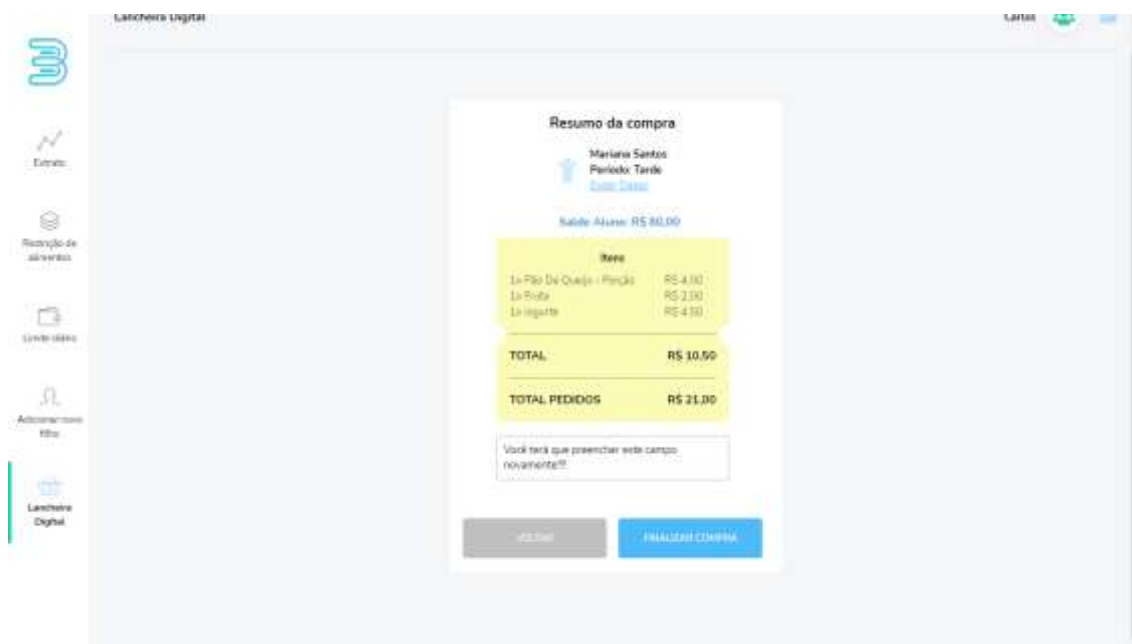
Lancheira Digital

Carlos

Extrato

Restrição de alimentos

Limite diário

Adicionar novo filho

Lancheira Digital

Resumo da compra

Mariana Santos
Período: Tarde
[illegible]

Saldo Aluno: R$ 80,00

Itens

| | |
|---|---|
| 1x Pão De Queijo - Porção | R$ 4,00 |
| 1x Fruta | R$ 2,00 |
| 1x Iogurte | R$ 4,50 |

| | |
|---|---|
| TOTAL | R$ 10,50 |
| TOTAL PEDIDOS | R$ 21,00 |

Você terá que preencher este campo novamente!!!

VOLTAR

FINALIZAR COMPRA